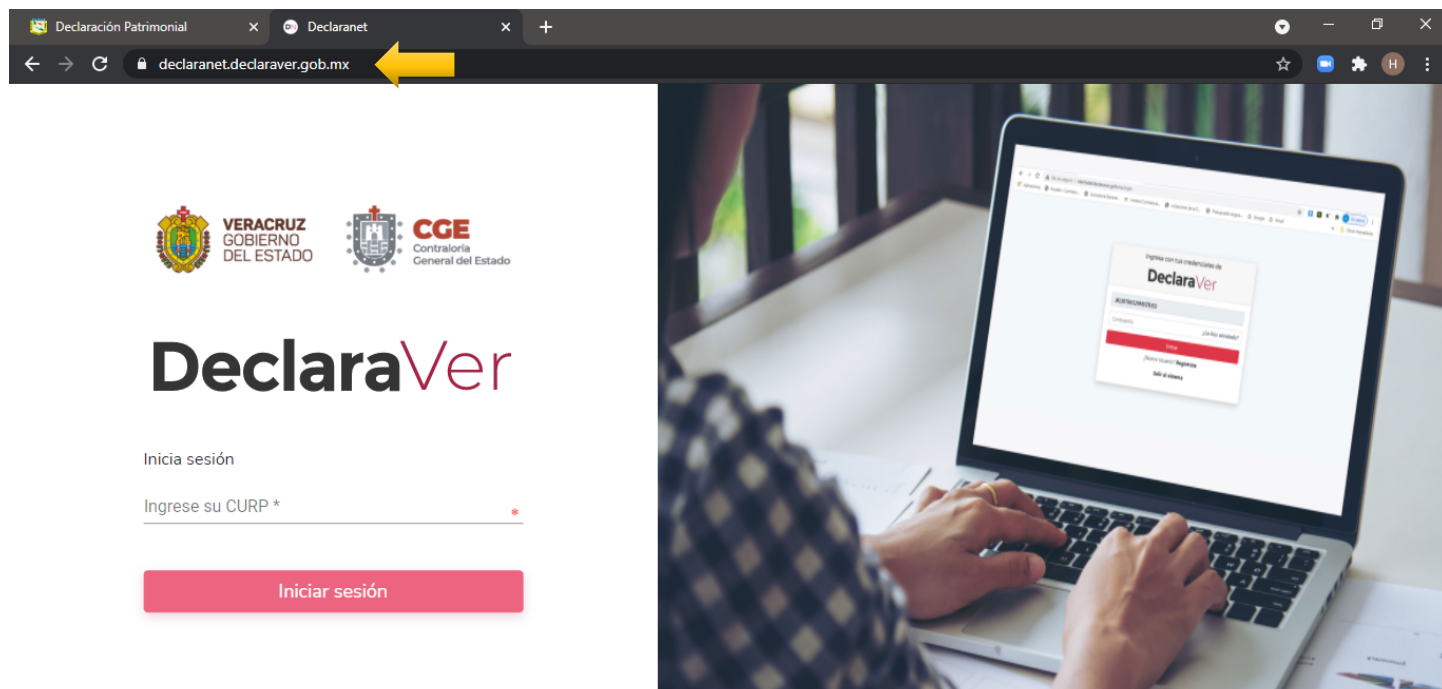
Declaración Patrimonial
Declaranet
declaranet.declaraver.gob.mx
H

VERACRUZ
GOBIERNO
DEL ESTADO

CGE
Contraloría
General del Estado

DeclaraVer

Inicia sesión

Ingrese su CURP *

Iniciar sesión

Ingrese con sus credenciales de
DeclaraVer
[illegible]
Contraseña
¿Lo has olvidado?
Entrar
¿Nuevo Usuario? Regístrate
Salir al sistema